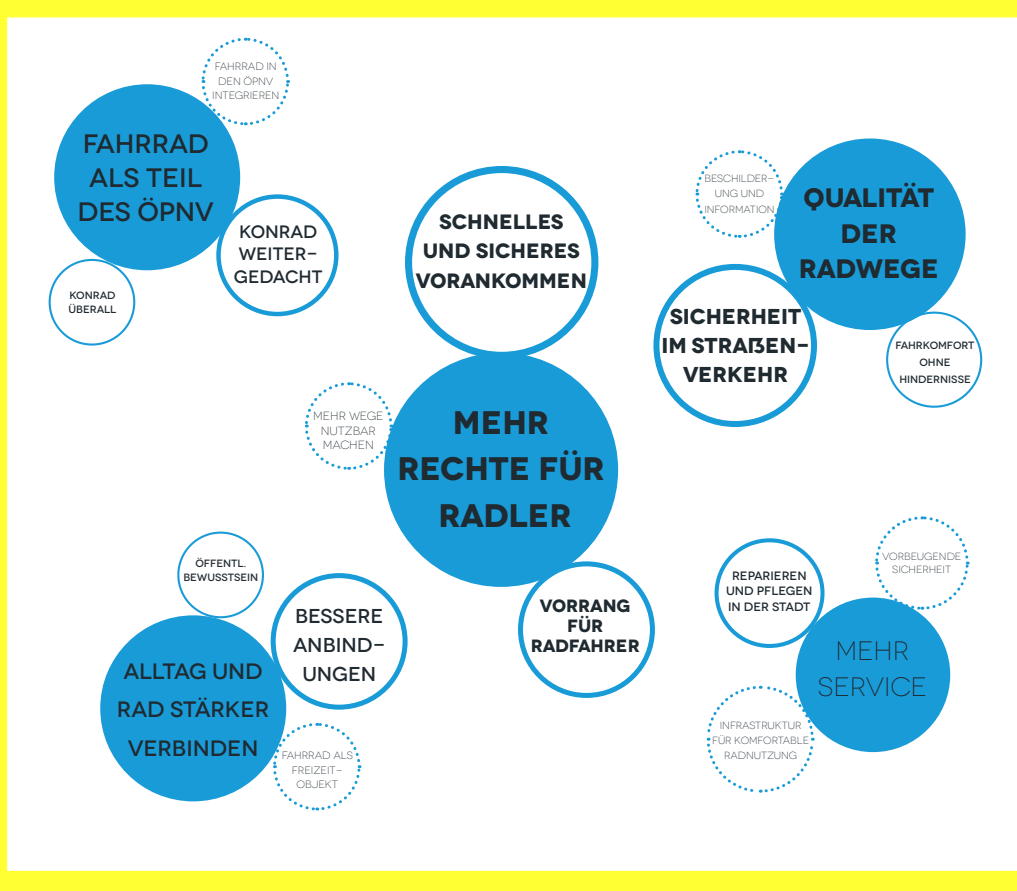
FAHRRAD IN DEN ÖPNV INTEGRIEREN

FAHRRAD ALS TEIL DES ÖPNV

KONRAD WEITERGEDACHT

KONRAD ÜBERALL

SCHNELLES UND SICHERES VORANKOMMEN

BESCHILDERUNG UND INFORMATION

QUALITÄT DER RADWEGE

SICHERHEIT IM STRAẞENVERKEHR

FAHRKOMFORT OHNE HINDERNISSE

MEHR WEGE NUTZBAR MACHEN

MEHR RECHTE FÜR RADLER

ÖFFENTL. BEWUSSTSEIN

BESSERE ANBINDUNGEN

ALLTAG UND RAD STÄRKER VERBINDEN

FAHRRAD ALS FREIZEITOBJEKT

VORRANG FÜR RADFAHRER

REPARIEREN UND PFLEGEN IN DER STADT

VORBEUGENDE SICHERHEIT

MEHR SERVICE

INFRASTRUKTUR FÜR KOMFORTABLE RADNUTZUNG